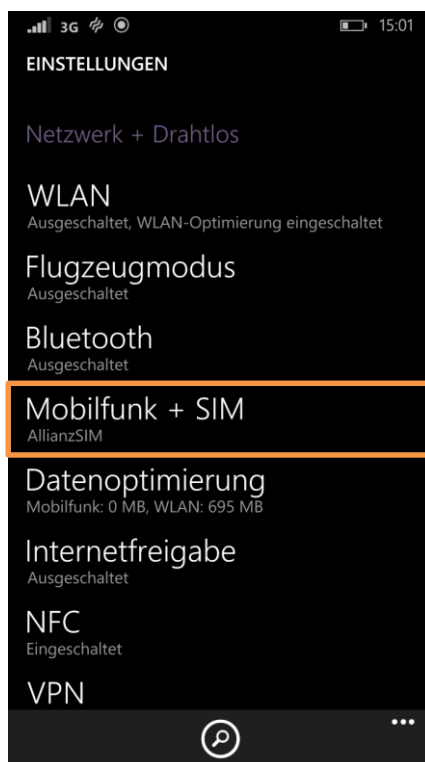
3G 15:01

EINSTELLUNGEN

Netzwerk + Drahtlos

WLAN
Ausgeschaltet, WLAN-Optimierung eingeschaltet

Flugzeugmodus
Ausgeschaltet

Bluetooth
Ausgeschaltet

Mobilfunk + SIM
AllianzSIM

Datenoptimierung
Mobilfunk: 0 MB, WLAN: 695 MB

Internetfreigabe
Ausgeschaltet

NFC
Eingeschaltet

VPN

...